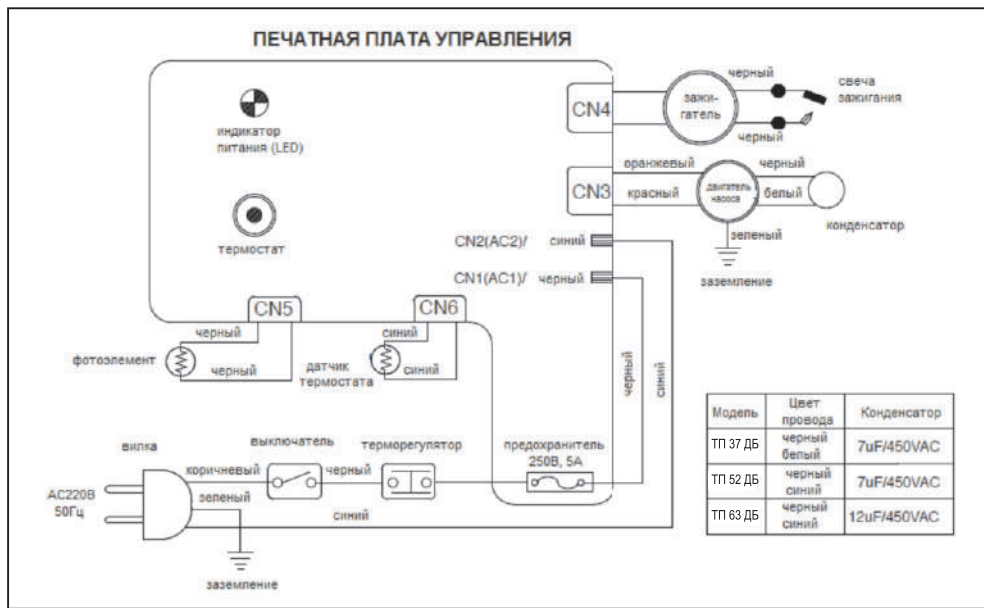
ПЕЧАТНАЯ ПЛАТА УПРАВЛЕНИЯ

индикатор питания (LED)

термостат

CN4

зажигатель

черный

черный

свеча зажигания

CN3

оранжевый

красный

двигатель насоса

черный

белый

конденсатор

зеленый

заземление

CN2(AC2)/ синий

CN1(AC1)/ черный

CN5

CN6

черный

фотоэлемент

черный

синий

синий

датчик термостата

черный

синий

| Модель | Цвет провода | Конденсатор |
|---|---|---|
| ТП 37 ДБ | черный белый | 7uF/450VAC |
| ТП 52 ДБ | черный синий | 7uF/450VAC |
| ТП 63 ДБ | черный синий | 12uF/450VAC |

вилка

выключатель

терморегулятор

предохранитель 250В, 5А

коричневый

черный

AC220B 50Гц

зеленый

синий

заземление